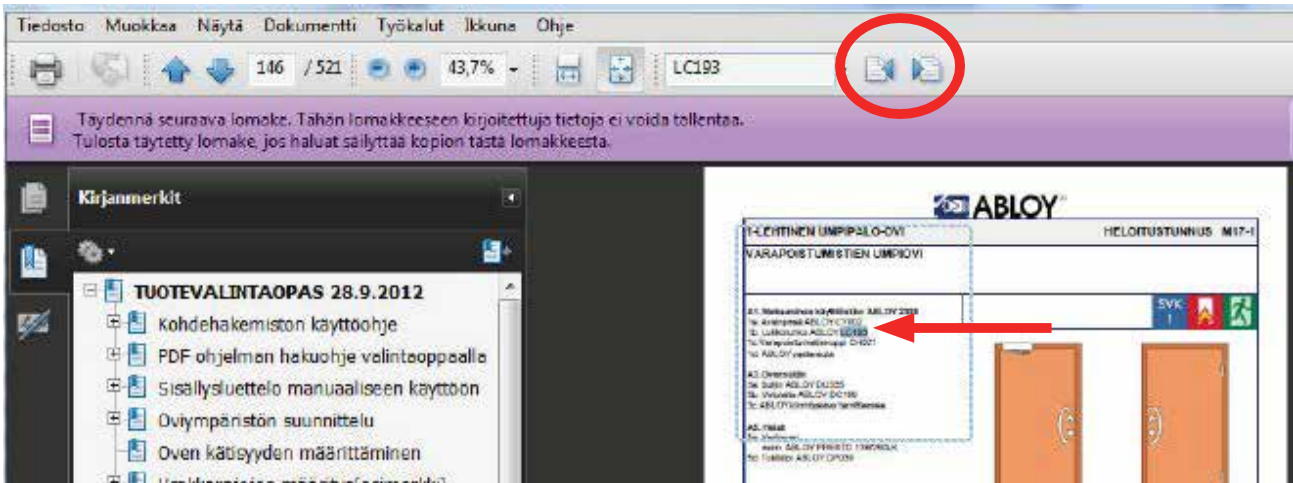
Tiedosto Muokkaa Näytä Dokumentti Työkalut Ikkuna Ohje

146 / 521 43,7% LC193

Täydennä seuraava lomake. Tähän lomakkeeseen kirjoitettuja tietoja ei voida tallentaa.
Tulosta täytetty lomake, jos haluat säilyttää kopion tästä lomakkeesta.

Kirjanmerkit

TUOTEVALINTAOPAS 28.9.2012
Kohdehakemiston käyttöohje
PDF ohjelman hakuohje valintaoppaalla
Sisällysluettelo manuaaliseen käyttöön
Oviympäristön suunnittelu
Oven kätisyyden määrittäminen
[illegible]

ABLOY

1-LEHTINEN UMPIPALO-OVI
HELOITUSTUNNUS M17-1
VARAPOISTUMISTIEN UMPIOVI

SVK

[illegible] ABLOY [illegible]
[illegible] LC193
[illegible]
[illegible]
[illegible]
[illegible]
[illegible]
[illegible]
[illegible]